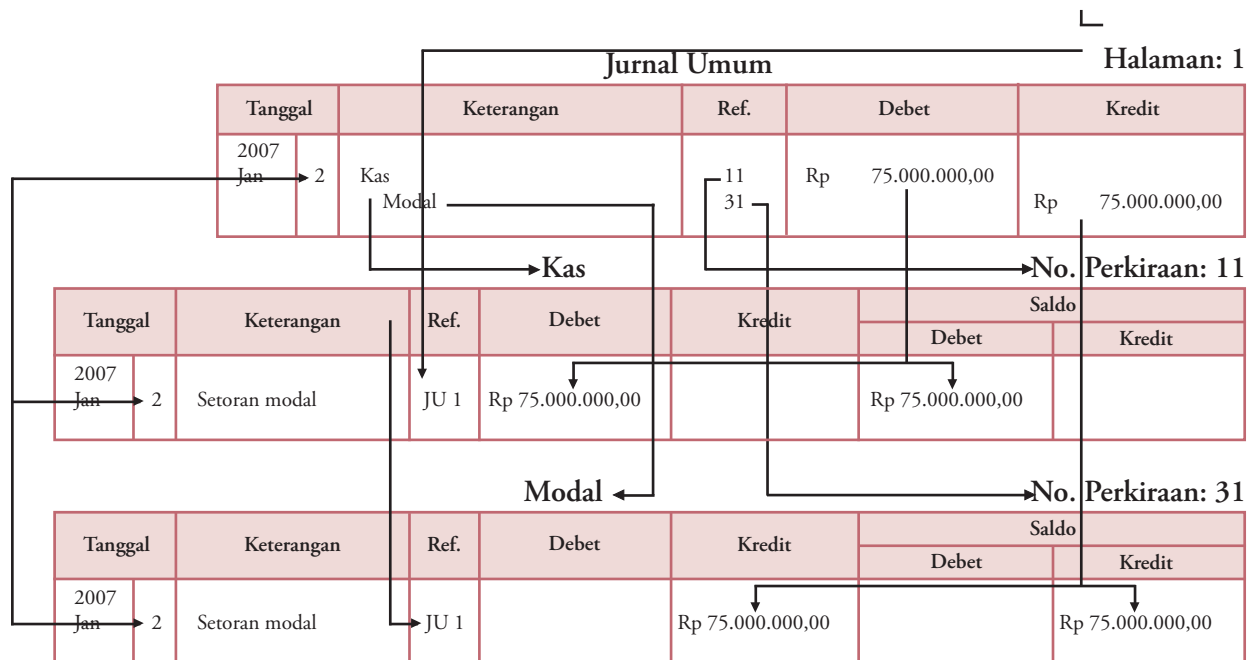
Jurnal Umum

Halaman: 1

| Tanggal | | Keterangan | Ref. | Debet | Kredit |
|---|---|---|---|---|---|
| 2007 Jan | 2 | Kas<br>Modal | 11<br>31 | Rp 75.000.000,00 | Rp 75.000.000,00 |

Kas

No. Perkiraan: 11

| Tanggal | | Keterangan | Ref. | Debet | Kredit | Saldo Debet | Saldo Kredit |
|---|---|---|---|---|---|---|---|
| 2007 Jan | 2 | Setoran modal | JU 1 | Rp 75.000.000,00 | | Rp 75.000.000,00 | |

Modal

No. Perkiraan: 31

| Tanggal | | Keterangan | Ref. | Debet | Kredit | Saldo Debet | Saldo Kredit |
|---|---|---|---|---|---|---|---|
| 2007 Jan | 2 | Setoran modal | JU 1 | | Rp 75.000.000,00 | | Rp 75.000.000,00 |